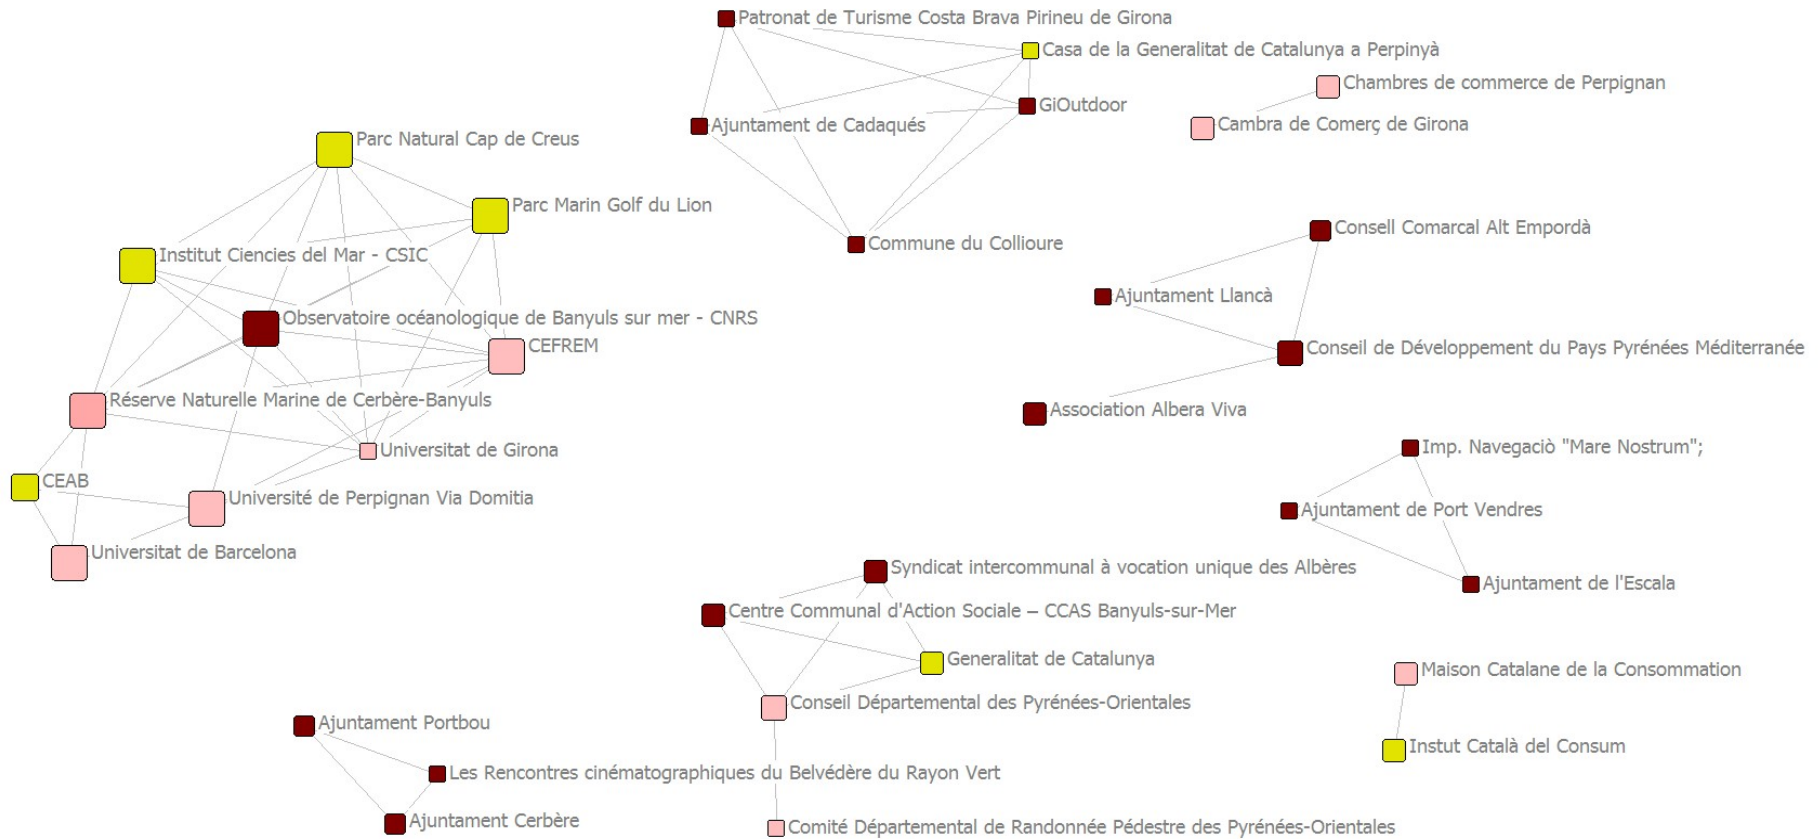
Patronat de Turisme Costa Brava Pirineu de Girona
Casa de la Generalitat de Catalunya a Perpinyà
Chambres de commerce de Perpignan
GiOutdoor
Ajuntament de Cadaqués
Cambra de Comerç de Girona
Parc Natural Cap de Creus
Parc Marin Golf du Lion
Commune du Collioure
Consell Comarcal Alt Empordà
Institut Ciencies del Mar - CSIC
Ajuntament Llancà
Observatoire océanologique de Banyuls sur mer - CNRS
CEFREM
Conseil de Développement du Pays Pyrénées Méditerranée
Réserve Naturelle Marine de Cerbère-Banyuls
Association Albera Viva
Universitat de Girona
Imp. Navegaciò "Mare Nostrum";
CEAB
Université de Perpignan Via Domitia
Ajuntament de Port Vendres
Universitat de Barcelona
Syndicat intercommunal à vocation unique des Albères
Ajuntament de l'Escala
Centre Communal d'Action Sociale – CCAS Banyuls-sur-Mer
Generalitat de Catalunya
Maison Catalane de la Consommation
Conseil Départemental des Pyrénées-Orientales
Ajuntament Portbou
Instut Català del Consum
Les Rencontres cinématographiques du Belvédère du Rayon Vert
Ajuntament Cerbère
Comité Départemental de Randonnée Pédestre des Pyrénées-Orientales